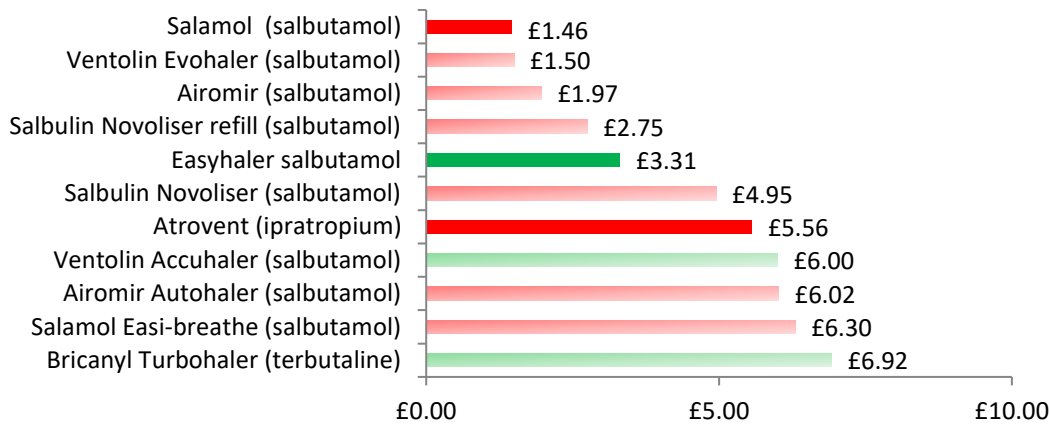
Salamol (salbutamol) £1.46
Ventolin Evohaler (salbutamol) £1.50
Airomir (salbutamol) £1.97
Salbulin Novoliser refill (salbutamol) £2.75
Easyhaler salbutamol £3.31
Salbulin Novoliser (salbutamol) £4.95
Atrovent (ipratropium) £5.56
Ventolin Accuhaler (salbutamol) £6.00
Airomir Autohaler (salbutamol) £6.02
Salamol Easi-breathe (salbutamol) £6.30
Bricanyl Turbohaler (terbutaline) £6.92

£0.00 £5.00 £10.00